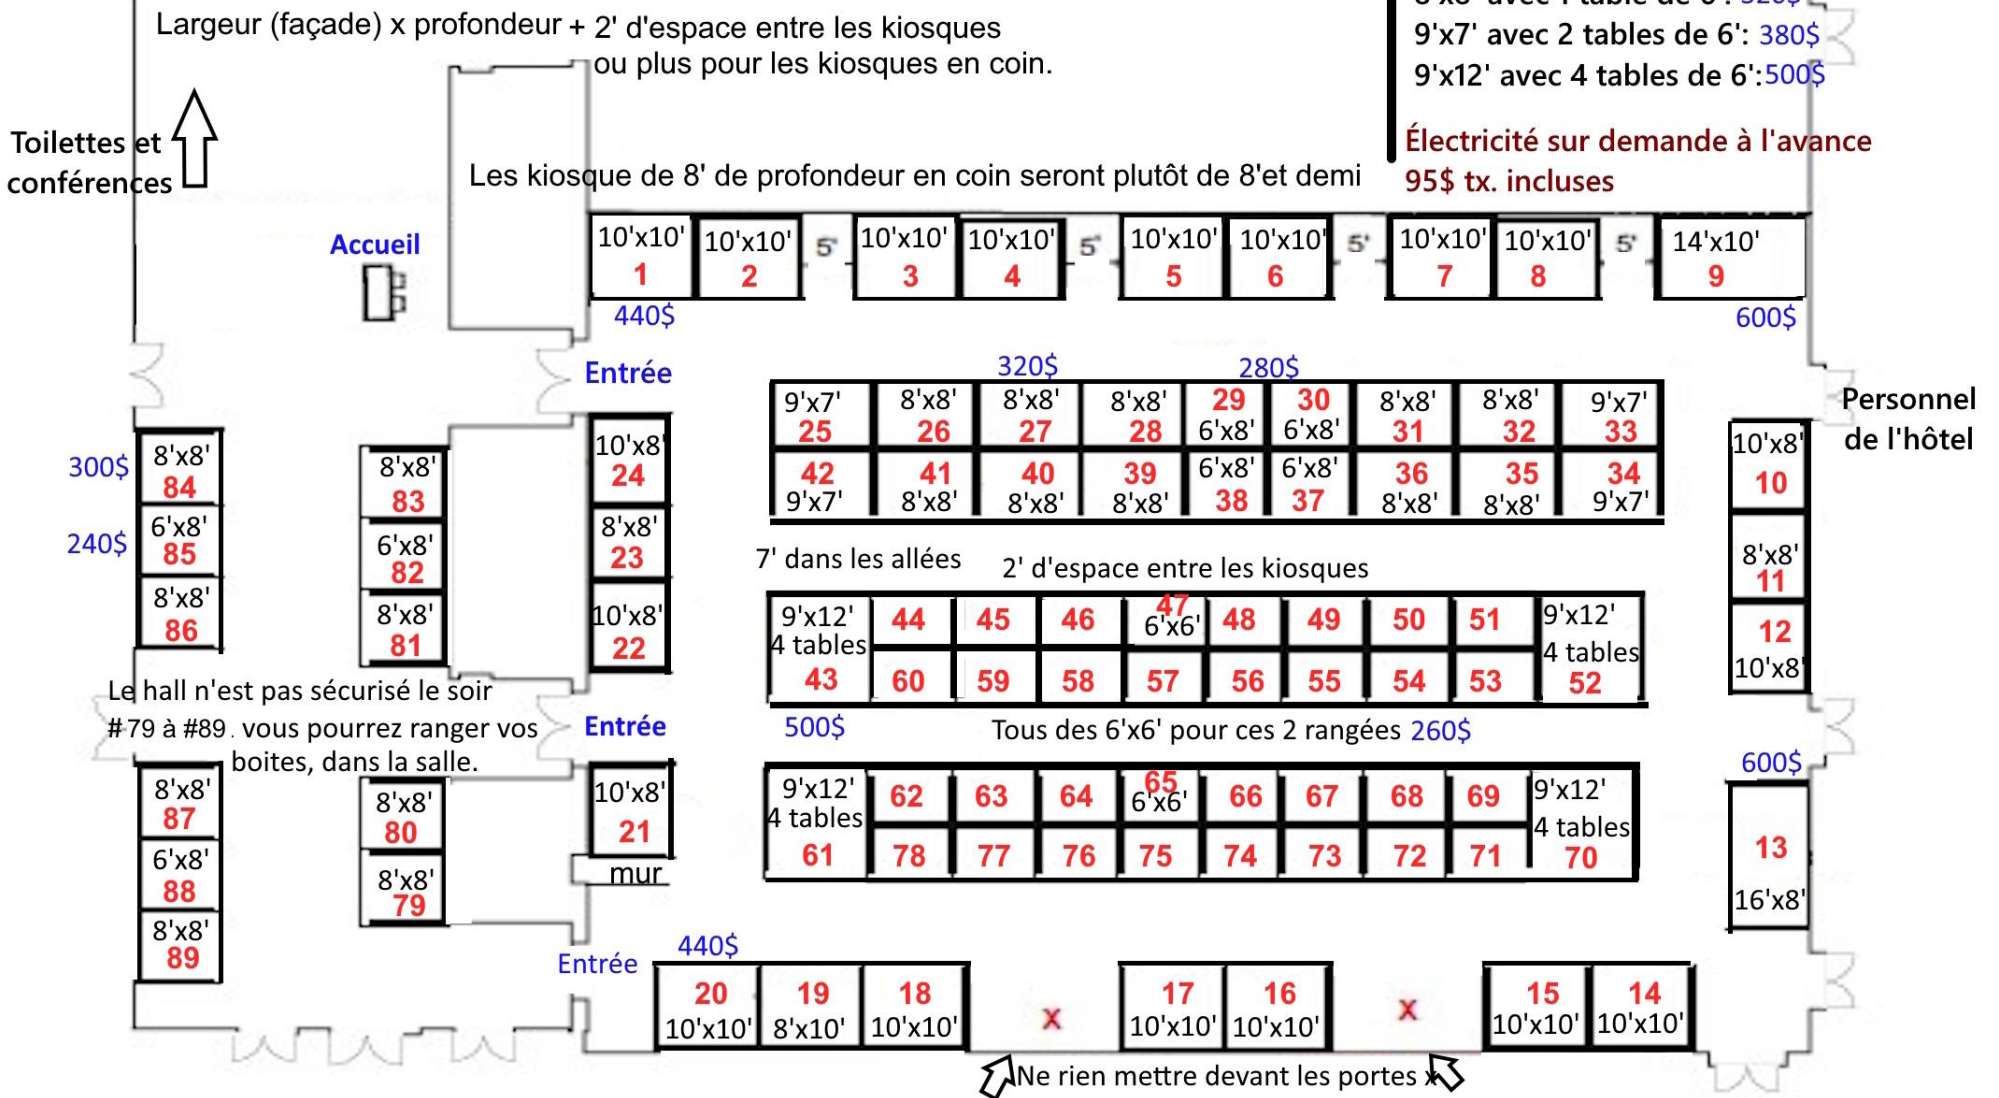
Largeur (façade) x profondeur + 2' d'espace entre les kiosques ou plus pour les kiosques en coin.

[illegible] 9'x7' avec 2 tables de 6': 380$
9'x12' avec 4 tables de 6':500$

Électricité sur demande à l'avance
95$ tx. incluses

Toilettes et conférences

Les kiosque de 8' de profondeur en coin seront plutôt de 8'et demi

Accueil

10'x10' 1
10'x10' 2
5'
10'x10' 3
10'x10' 4
5'
10'x10' 5
10'x10' 6
5'
10'x10' 7
10'x10' 8
5'
14'x10' 9

440$
600$

Entrée

320$ 280$

9'x7' 25
8'x8' 26
8'x8' 27
8'x8' 28
29 6'x8'
30 6'x8'
8'x8' 31
8'x8' 32
9'x7' 33
42 9'x7'
41 8'x8'
40 8'x8'
39 8'x8'
6'x8' 38
6'x8' 37
36 8'x8'
35 8'x8'
34 9'x7'

Personnel de l'hôtel

10'x8' 10
8'x8' 11
12 10'x8'

300$ 8'x8' 84
240$ 6'x8' 85
8'x8' 86

8'x8' 83
6'x8' 82
8'x8' 81

10'x8' 24
8'x8' 23
10'x8' 22

7' dans les allées
2' d'espace entre les kiosques

9'x12' 4 tables 43
44 45 46 47 6'x6' 48 49 50 51
9'x12' 4 tables 52
60 59 58 57 56 55 54 53

Le hall n'est pas sécurisé le soir
#79 à #89. vous pourrez ranger vos boites, dans la salle.

Entrée

500$
Tous des 6'x6' pour ces 2 rangées 260$

600$

8'x8' 87
6'x8' 88
8'x8' 89

8'x8' 80
8'x8' 79

10'x8' 21
mur

9'x12' 4 tables 61
62 63 64 65 6'x6' 66 67 68 69
9'x12' 4 tables 70
78 77 76 75 74 73 72 71

13 16'x8'

Entrée
440$

20 10'x10'
19 8'x10'
18 10'x10'
x
17 10'x10'
16 10'x10'
x
15 10'x10'
14 10'x10'

Ne rien mettre devant les portes x